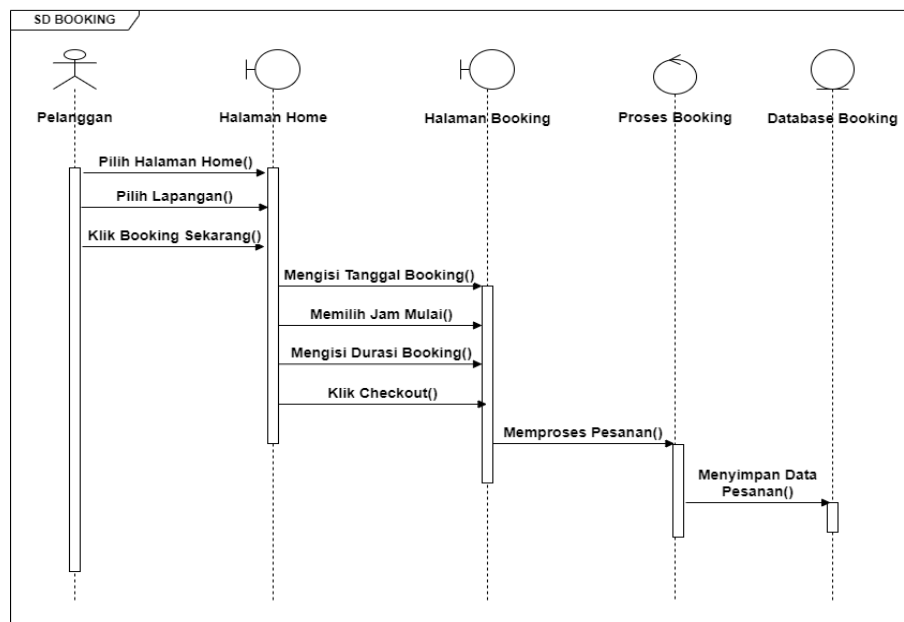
SD BOOKING

Pelanggan

Halaman Home

Halaman Booking

Proses Booking

Database Booking

Pilih Halaman Home()

Pilih Lapangan()

Klik Booking Sekarang()

Mengisi Tanggal Booking()

Memilih Jam Mulai()

Mengisi Durasi Booking()

Klik Checkout()

Memproses Pesanan()

Menyimpan Data Pesanan()